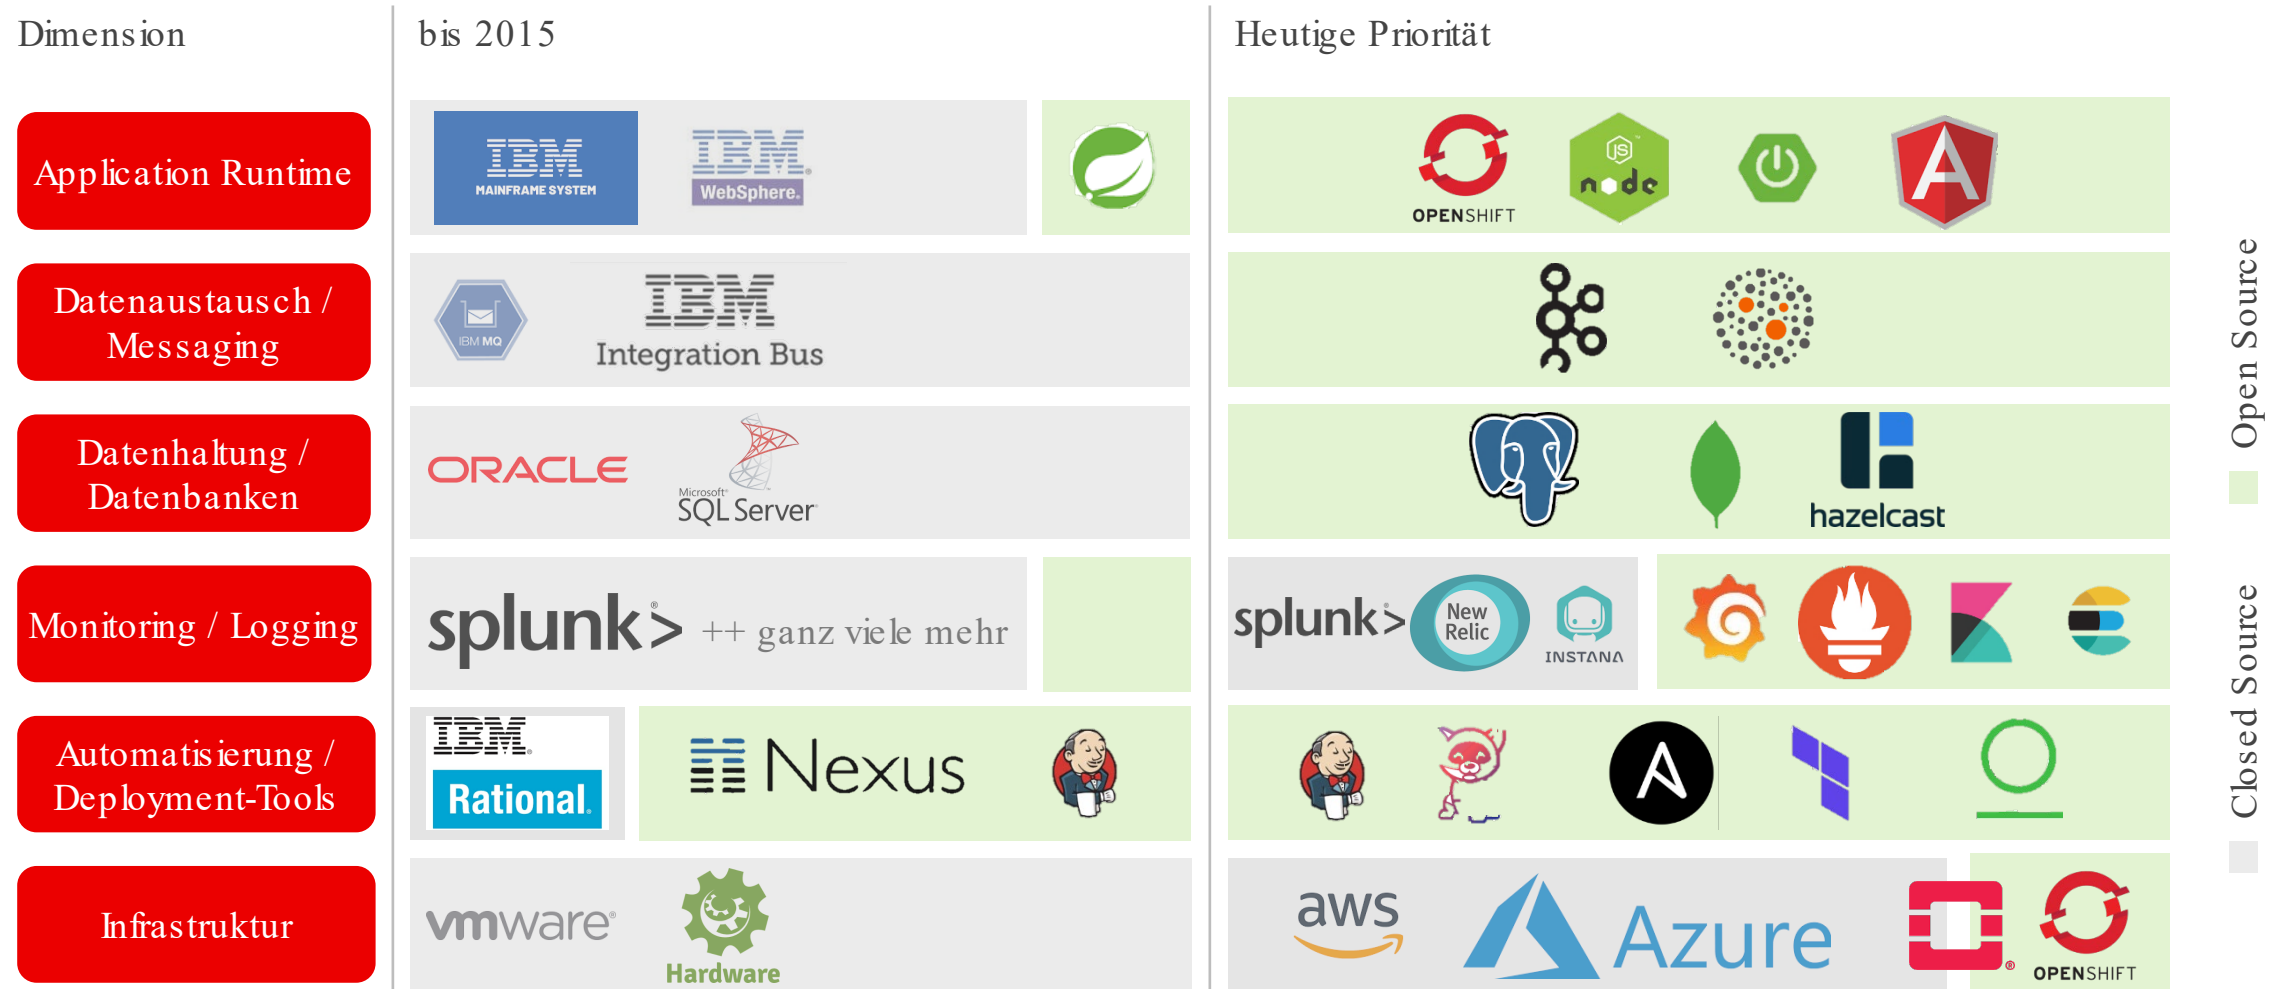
| Dimension | bis 2015 | Heutige Priorität |
|---|---|---|
| Application Runtime | IBM MAINFRAME SYSTEM, IBM WebSphere. | OPENSHIFT, node |
| Datenaustausch / Messaging | IBM MQ, IBM Integration Bus | |
| Datenhaltung / Datenbanken | ORACLE, Microsoft SQL Server | hazelcast |
| Monitoring / Logging | splunk> ++ ganz viele mehr | splunk>, New Relic, INSTANA |
| Automatisierung / Deployment-Tools | IBM Rational. Nexus | |
| Infrastruktur | vmware, Hardware | aws, Azure, OPENSHIFT |

Open Source

Closed Source